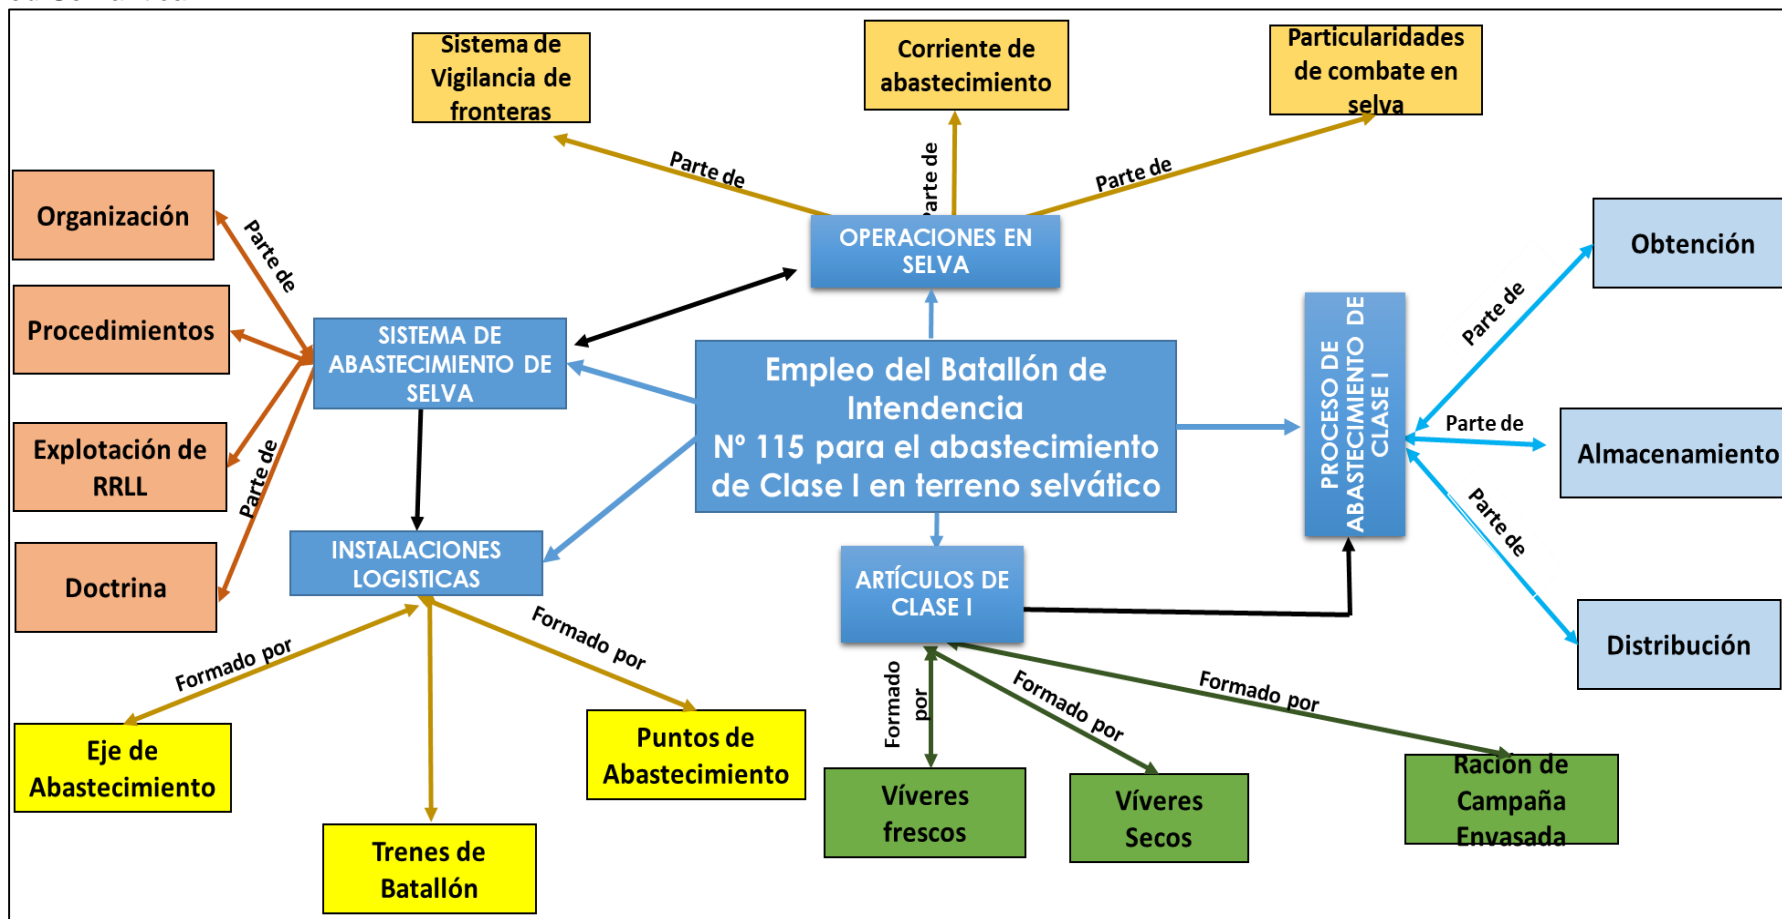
Empleo del Batallón de Intendencia
Nº 115 para el abastecimiento de Clase I en terreno selvático

OPERACIONES EN SELVA

Parte de
Sistema de Vigilancia de fronteras

Parte de
Corriente de abastecimiento

Parte de
Particularidades de combate en selva

SISTEMA DE ABASTECIMIENTO DE SELVA

Parte de
Organización

Procedimientos

Parte de
Explotación de RRLL

Doctrina

INSTALACIONES LOGISTICAS

Formado por
Eje de Abastecimiento

Trenes de Batallón

Formado por
Puntos de Abastecimiento

ARTÍCULOS DE CLASE I

Formado por
Víveres frescos

Formado por
Víveres Secos

Formado por
Ración de Campaña Envasada

PROCESO DE ABASTECIMIENTO DE CLASE I

Parte de
Obtención

Parte de
Almacenamiento

Parte de
Distribución